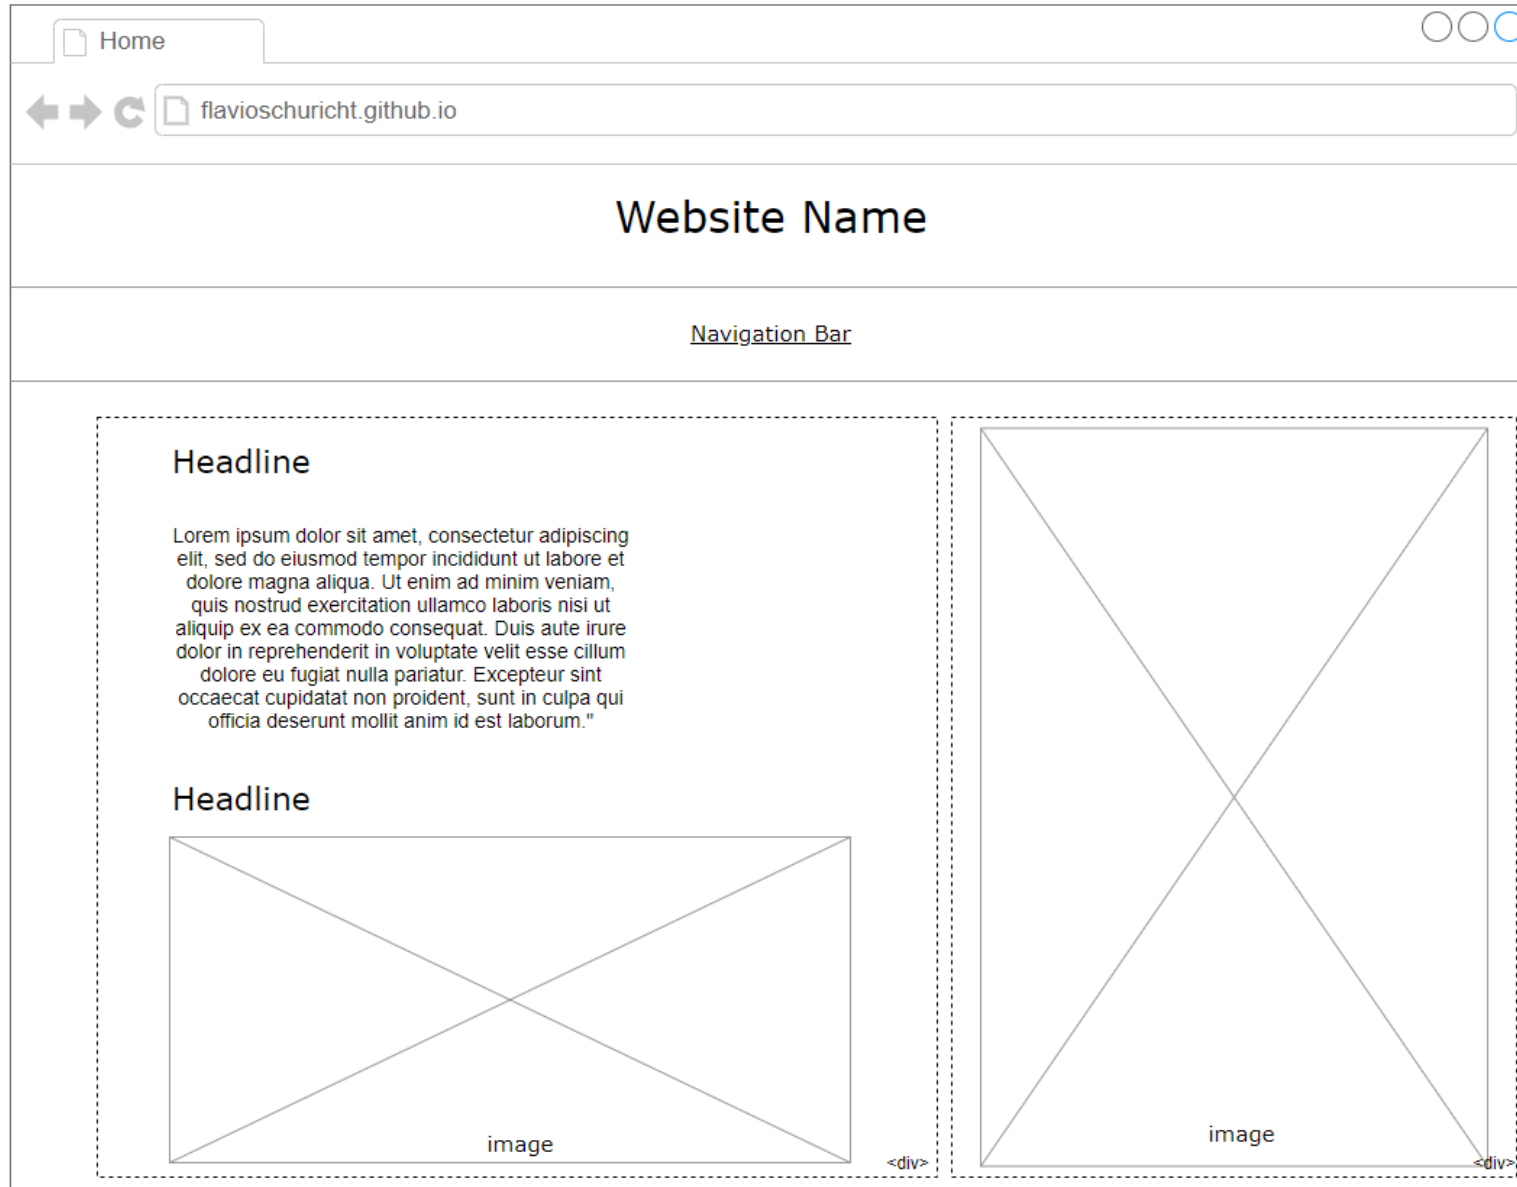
Home

flavioschuricht.github.io

Website Name

Navigation Bar

Headline

Lorem ipsum dolor sit amet, consectetur adipiscing elit, sed do eiusmod tempor incididunt ut labore et dolore magna aliqua. Ut enim ad minim veniam, quis nostrud exercitation ullamco laboris nisi ut aliquip ex ea commodo consequat. Duis aute irure dolor in reprehenderit in voluptate velit esse cillum dolore eu fugiat nulla pariatur. Excepteur sint occaecat cupidatat non proident, sunt in culpa qui officia deserunt mollit anim id est laborum."

Headline

image

<div>

image

<div>